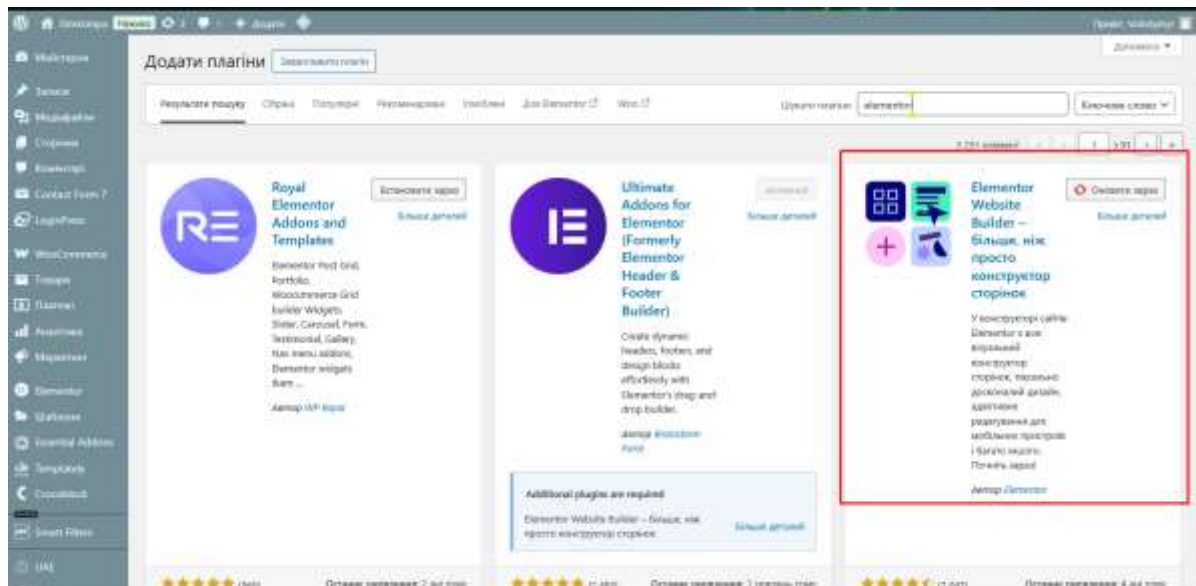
Додати плагіни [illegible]

Результати пошуку Обрані Популярні Рекомендовані Улюблені Для Elementor Woo

Шукати плагіни: elementor Ключове слово

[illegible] 1 з 91

Royal Elementor Addons and Templates

Встановити зараз
Більше деталей

Elementor Post Grid, Portfolio, WooCommerce Grid builder Widgets, Slider, Carousel, Form, Testimonial, Gallery, Nav menu addons, Elementor widgets from ...

Автор: WP Royal

Ultimate Addons for Elementor (Formerly Elementor Header & Footer Builder)

Активний
Більше деталей

Create dynamic headers, footers, and design blocks effortlessly with Elementor's drag and drop builder.

Автор: Brainstorm Force

Additional plugins are required

Elementor Website Builder – Більше, ніж просто конструктор сторінок

Більше деталей

Elementor Website Builder – Більше, ніж просто конструктор сторінок

Оновити зараз
Більше деталей

У конструкторі сайтів Elementor є все: візуальний конструктор сторінок, піксельно досконалий дизайн, адаптивне редагування для мобільних пристроїв і багато іншого. Почніть зараз!

Автор: Elementor

Майстерня
Записи
Медіафайли
Сторінки
Коментарі
Contact Form 7
LoginPress
WooCommerce
Товари
Платежі
Аналітика
Маркетинг
Elementor
Шаблони
Essential Addons
Templately
Crocoblock
Smart Filters
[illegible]

Останнє оновлення: 2 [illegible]
Останнє оновлення: 1 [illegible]
Останнє оновлення: 4 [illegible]